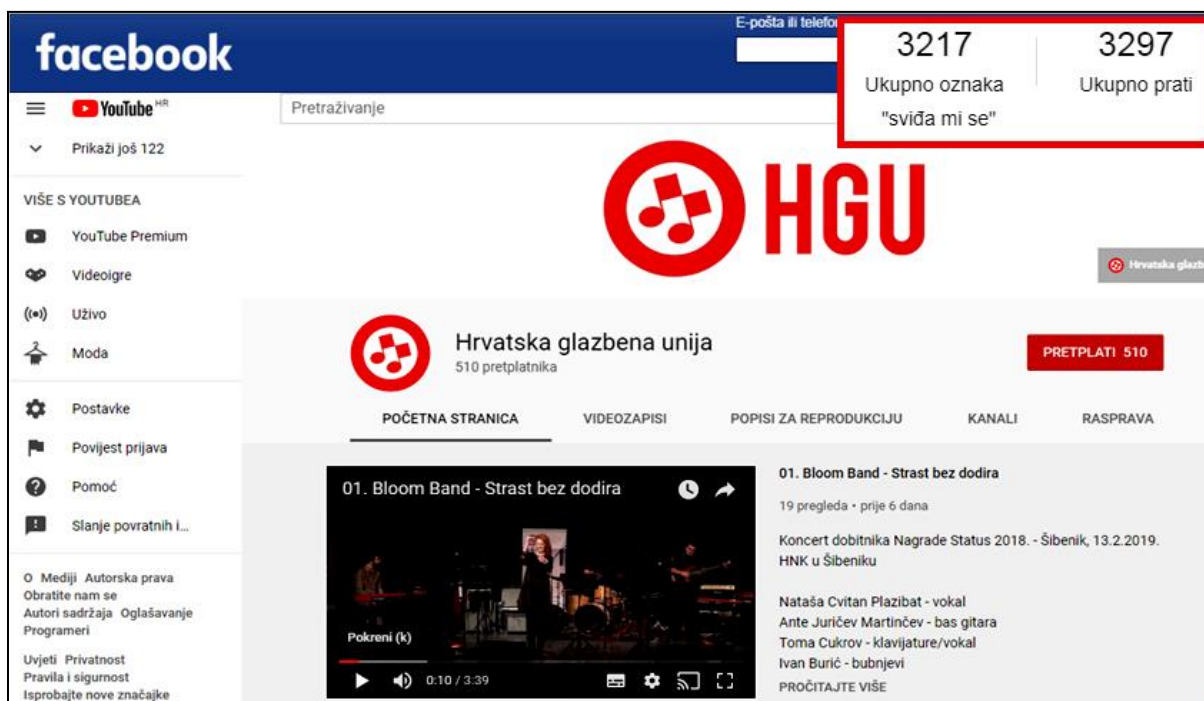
facebook

E-pošta ili telefo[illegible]

| 3217 | 3297 |
|---|---|
| Ukupno oznaka "sviđa mi se" | Ukupno prati |

YouTube HR

Pretraživanje

Prikaži još 122

VIŠE S YOUTUBEA

YouTube Premium

Videoigre

Uživo

Moda

Postavke

Povijest prijava

Pomoć

Slanje povratnih i...

O Mediji Autorska prava Obratite nam se Autori sadržaja Oglašavanje Programeri

Uvjeti Privatnost Pravila i sigurnost Isprobajte nove značajke

HGU

Hrvatska glazb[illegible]

Hrvatska glazbena unija
510 pretplatnika

PRETPLATI 510

POČETNA STRANICA VIDEOZAPISI POPISI ZA REPRODUKCIJU KANALI RASPRAVA

01. Bloom Band - Strast bez dodira

Pokreni (k)

0:10 / 3:39

01. Bloom Band - Strast bez dodira

19 pregleda • prije 6 dana

Koncert dobitnika Nagrade Status 2018. - Šibenik, 13.2.2019. HNK u Šibeniku

Nataša Cvitan Plazibat - vokal
Ante Juričev Martinčev - bas gitara
Toma Cukrov - klavijature/vokal
Ivan Burić - bubnjevi

PROČITAJTE VIŠE